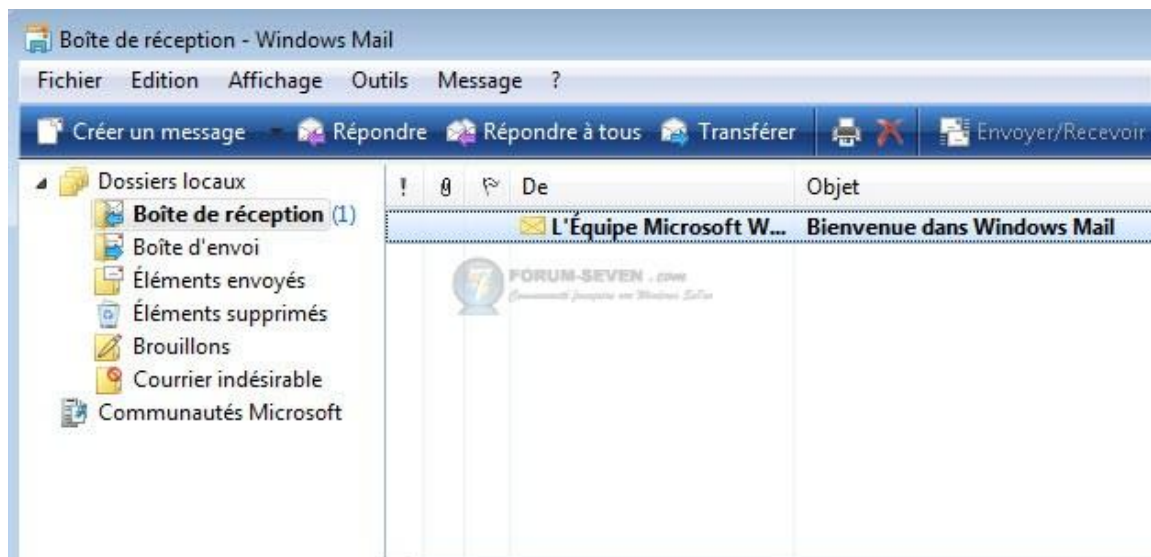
Boîte de réception - Windows Mail

Fichier Edition Affichage Outils Message ?

Créer un message Répondre Répondre à tous Transférer Envoyer/Recevoir

Dossiers locaux
Boîte de réception (1)
Boîte d'envoi
Éléments envoyés
Éléments supprimés
Brouillons
Courrier indésirable
Communautés Microsoft

| ! | | | De | Objet |
|---|---|---|---|---|
| | | | L'Équipe Microsoft W... | Bienvenue dans Windows Mail |

FORUM-SEVEN .com
Communauté française sur Windows Seven